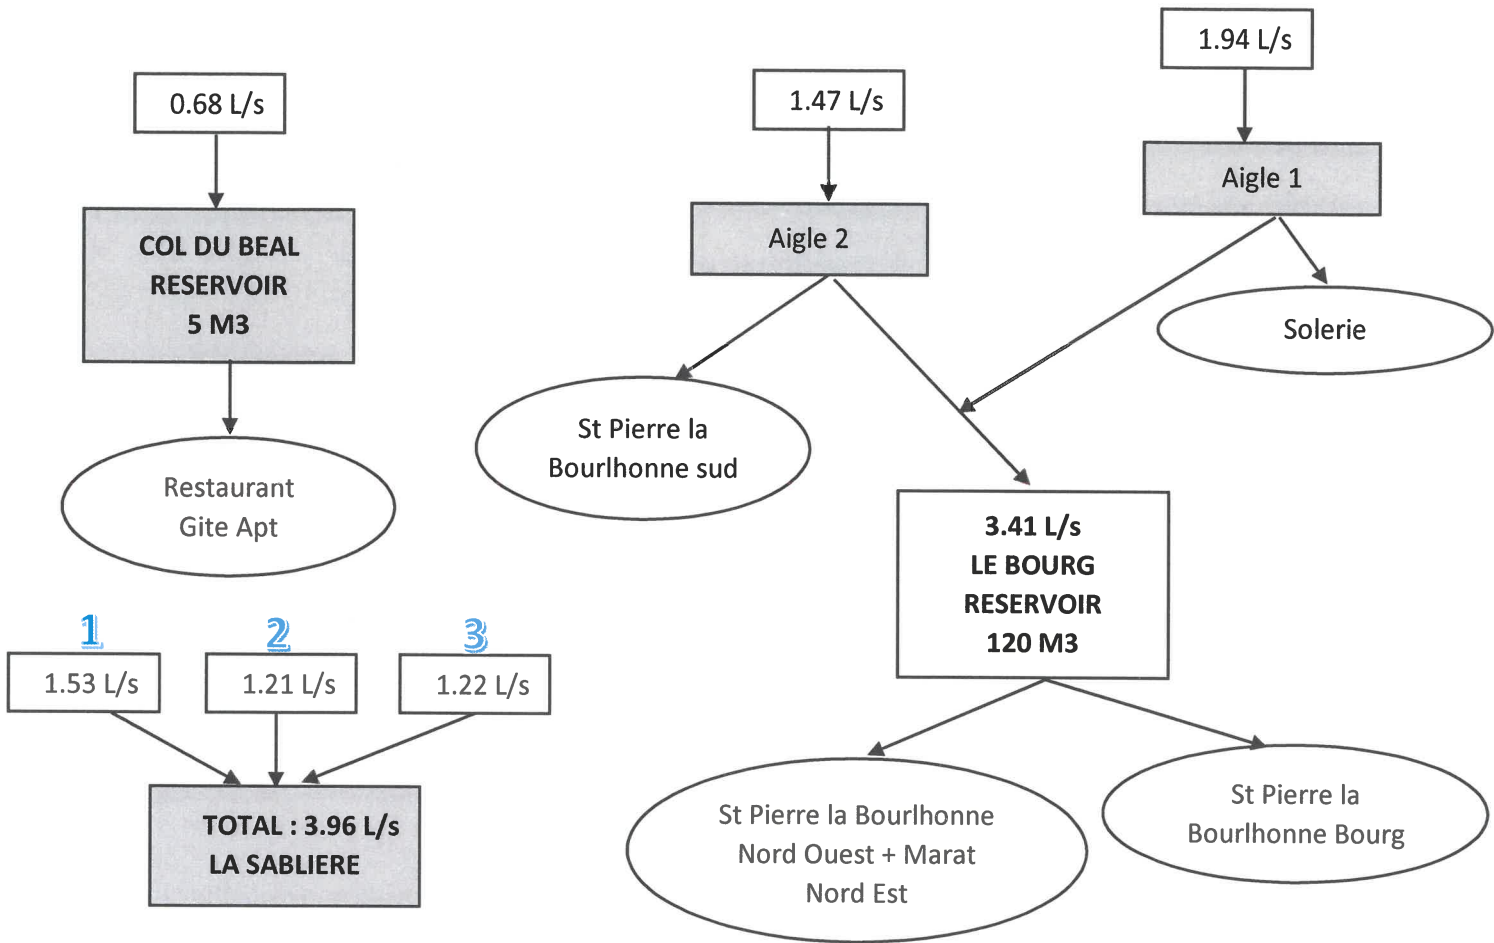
0.68 L/s

COL DU BEAL
RESERVOIR
5 M3

Restaurant
Gite Apt

1.47 L/s

Aigle 2

St Pierre la
Bourlhonne sud

1.94 L/s

Aigle 1

Solerie

3.41 L/s
LE BOURG
RESERVOIR
120 M3

St Pierre la Bourlhonne
Nord Ouest + Marat
Nord Est

St Pierre la
Bourlhonne Bourg

1
1.53 L/s

2
1.21 L/s

3
1.22 L/s

TOTAL : 3.96 L/s
LA SABLIERE